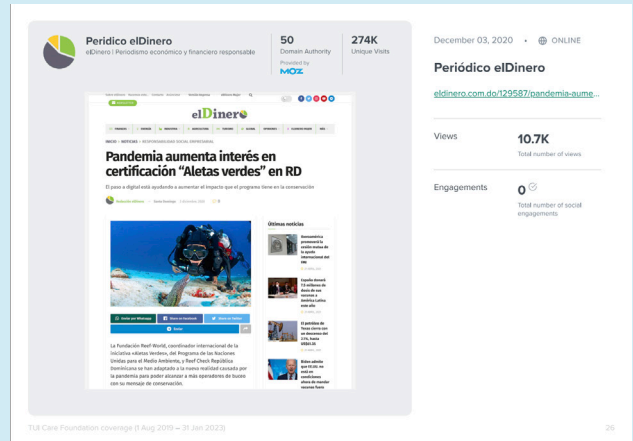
Peridico elDinero
elDinero | Periodismo económico y financiero responsable

50
Domain Authority
Provided by
MOZ

274K
Unique Visits

elDinero

Pandemia aumenta interés en certificación "Aletas verdes" en RD

El paso a digital está ayudando a aumentar el impacto que el programa tiene en la conservación

Últimas noticias

La Fundación Reef World, coordinador internacional de la iniciativa «Aletas Verdes», del Programa de las Naciones Unidas para el Medio Ambiente, y Reef Check República Dominicana se han adaptado a la nueva realidad causada por la pandemia para poder alcanzar a más operadores de buceo con su mensaje de conservación.

December 03, 2020 • ONLINE

Periódico elDinero

eldinero.com.do/129587/pandemia-aume...

Views
10.7K
Total number of views

Engagements
0
Total number of social engagements

TUI Care Foundation coverage (1 Aug 2019 – 31 Jan 2023)

26